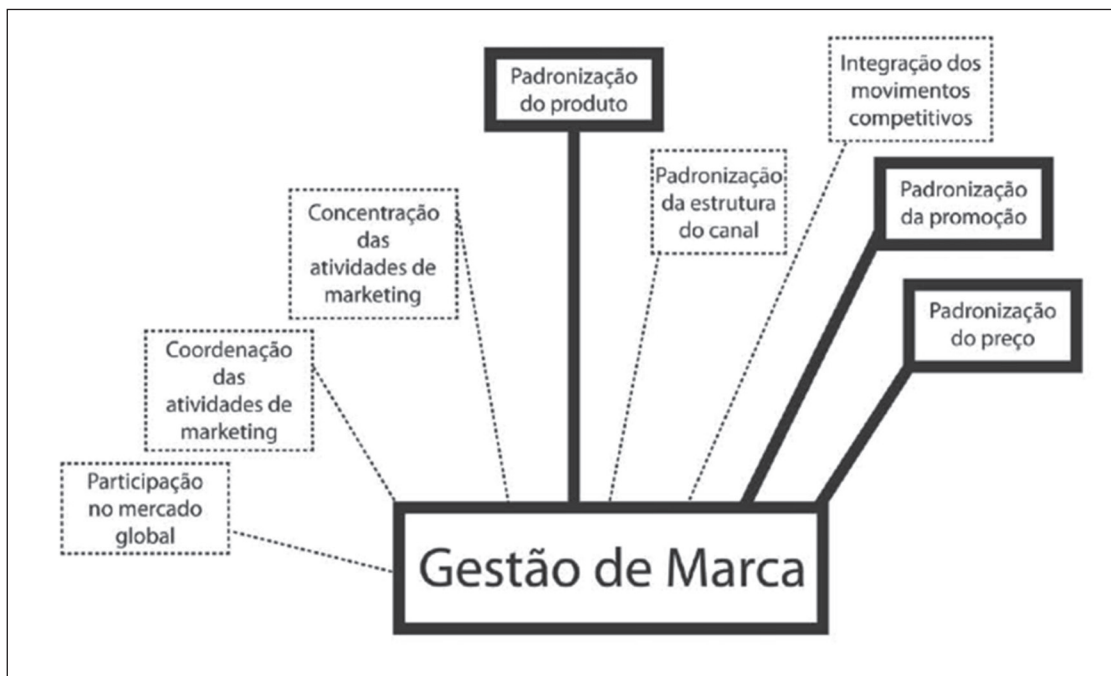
Padronização do produto

Integração dos movimentos competitivos

Padronização da estrutura do canal

Padronização da promoção

Concentração das atividades de marketing

Padronização do preço

Coordenação das atividades de marketing

Participação no mercado global

Gestão de Marca